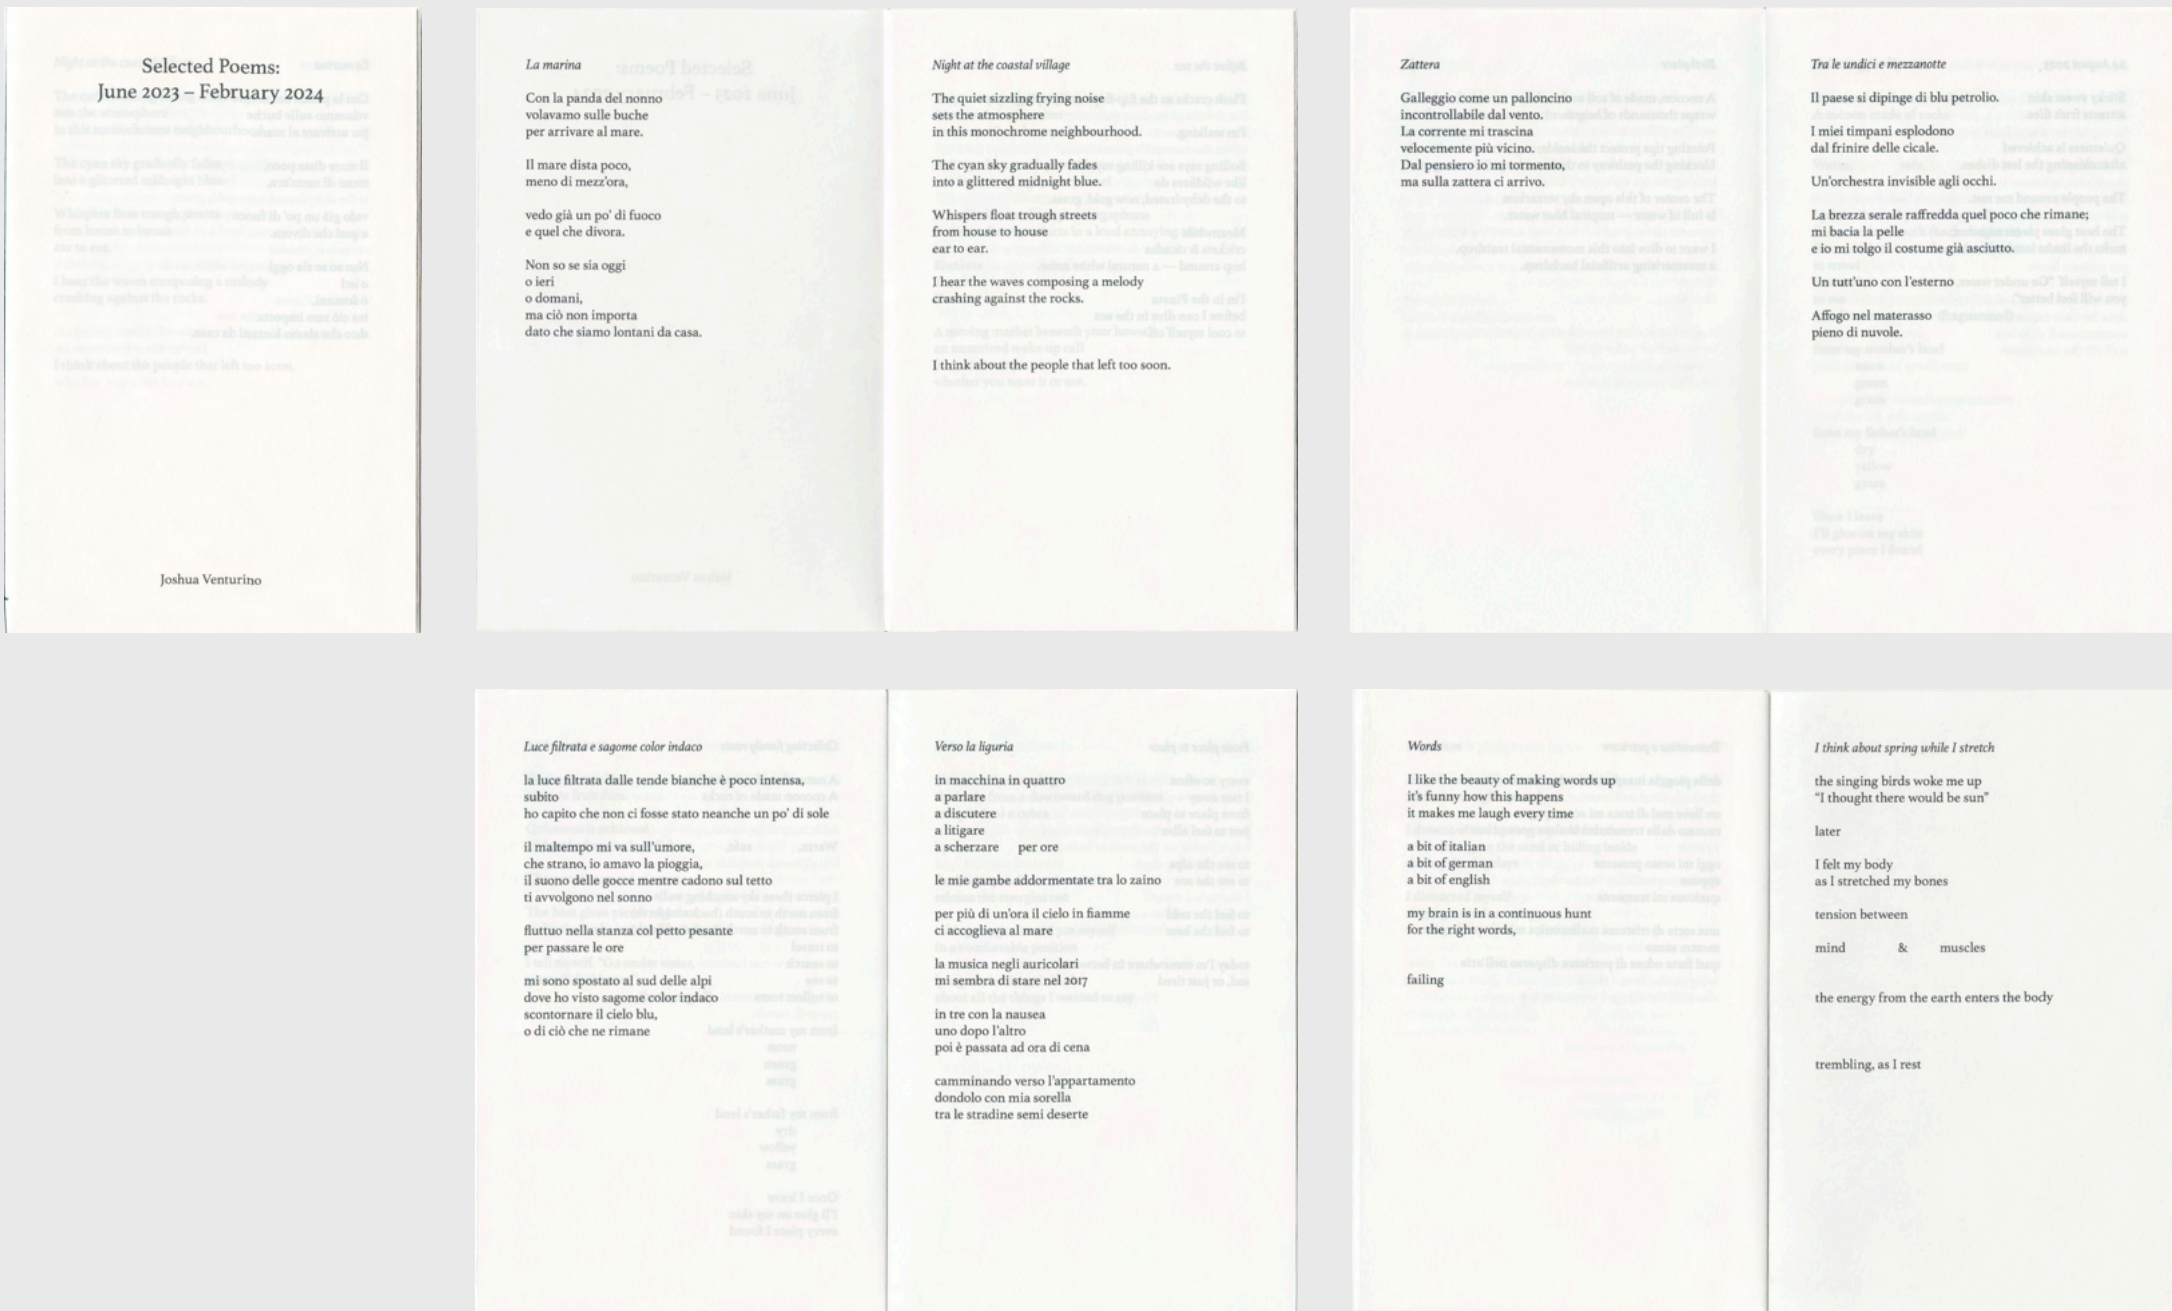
Selected Poems:
June 2023 – February 2024

Joshua Venturino

La marina

Con la panda del nonno
volavamo sulle buche
per arrivare al mare.

Il mare dista poco,
meno di mezz'ora,

vedo già un po' di fuoco
e quel che divora.

Non so se sia oggi
o ieri
o domani,
ma ciò non importa
dato che siamo lontani da casa.

Night at the coastal village

The quiet sizzling frying noise
sets the atmosphere
in this monochrome neighbourhood.

The cyan sky gradually fades
into a glittered midnight blue.

Whispers float trough streets
from house to house
ear to ear.

I hear the waves composing a melody
crashing against the rocks.

I think about the people that left too soon.

Zattera

Galleggio come un palloncino
incontrollabile dal vento.
La corrente mi trascina
velocemente più vicino.
Dal pensiero io mi tormento,
ma sulla zattera ci arrivo.

Tra le undici e mezzanotte

Il paese si dipinge di blu petrolio.

I miei timpani esplodono
dal frinire delle cicale.

Un'orchestra invisible agli occhi.

La brezza serale raffredda quel poco che rimane;
mi bacia la pelle
e io mi tolgo il costume già asciutto.

Un tutt'uno con l'esterno

Affogo nel materasso
pieno di nuvole.

Luce filtrata e sagome color indaco

la luce filtrata dalle tende bianche è poco intensa,
subito
ho capito che non ci fosse stato neanche un po' di sole

il maltempo mi va sull'umore,
che strano, io amavo la pioggia,
il suono delle gocce mentre cadono sul tetto
ti avvolgono nel sonno

fluttuo nella stanza col petto pesante
per passare le ore

mi sono spostato al sud delle alpi
dove ho visto sagome color indaco
scontornare il cielo blu,
o di ciò che ne rimane

Verso la liguria

in macchina in quattro
a parlare
a discutere
a litigare
a scherzare per ore

le mie gambe addormentate tra lo zaino

per più di un'ora il cielo in fiamme
ci accoglieva al mare

la musica negli auricolari
mi sembra di stare nel 2017

in tre con la nausea
uno dopo l'altro
poi è passata ad ora di cena

camminando verso l'appartamento
dondolo con mia sorella
tra le stradine semi deserte

Words

I like the beauty of making words up
it's funny how this happens
it makes me laugh every time

a bit of italian
a bit of german
a bit of english

my brain is in a continuous hunt
for the right words,

failing

I think about spring while I stretch

the singing birds woke me up
"I thought there would be sun"

later

I felt my body
as I stretched my bones

tension between

mind & muscles

the energy from the earth enters the body

trembling, as I rest